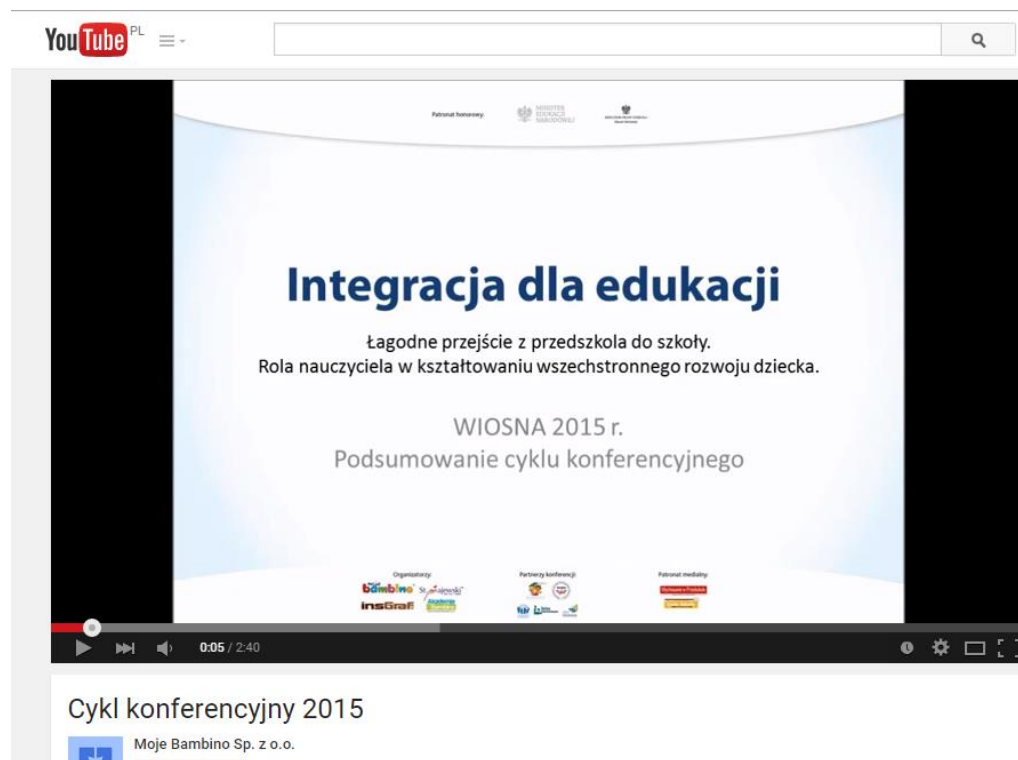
YouTube PL

Patronat honorowy: MINISTER EDUKACJI NARODOWEJ

Integracja dla edukacji

Łagodne przejście z przedszkola do szkoły.
Rola nauczyciela w kształtowaniu wszechstronnego rozwoju dziecka.

WIOSNA 2015 r.
Podsumowanie cyklu konferencyjnego

Organizatorzy: bambino insGraf

Partnerzy konferencji:

Patronat medialny:

0:05 / 2:40

Cykl konferencyjny 2015

Moje Bambino Sp. z o.o.